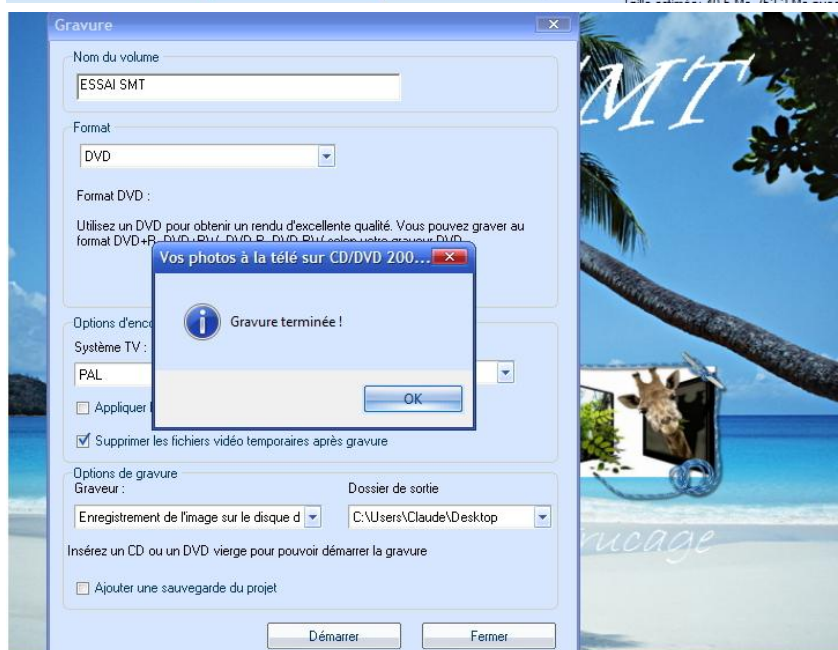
Taille estimée: 40,5 Mo. (5,1 Mo avec

Gravure

Nom du volume

ESSAI SMT

Format

DVD

Format DVD :

Utilisez un DVD pour obtenir un rendu d'excellente qualité. Vous pouvez graver au format DVD+R, DVD+RW, DVD-R, DVD-RW selon votre graveur DVD.

Vos photos à la télé sur CD/DVD 200...

Gravure terminée !

OK

Options d'enco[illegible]

Système TV :

PAL

Appliquer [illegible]

Supprimer les fichiers vidéo temporaires après gravure

Options de gravure

Graveur :

Enregistrement de l'image sur le disque d

Dossier de sortie

C:\Users\Claude\Desktop

Insérez un CD ou un DVD vierge pour pouvoir démarrer la gravure

Ajouter une sauvegarde du projet

Démarrer

Fermer

MT

rucage